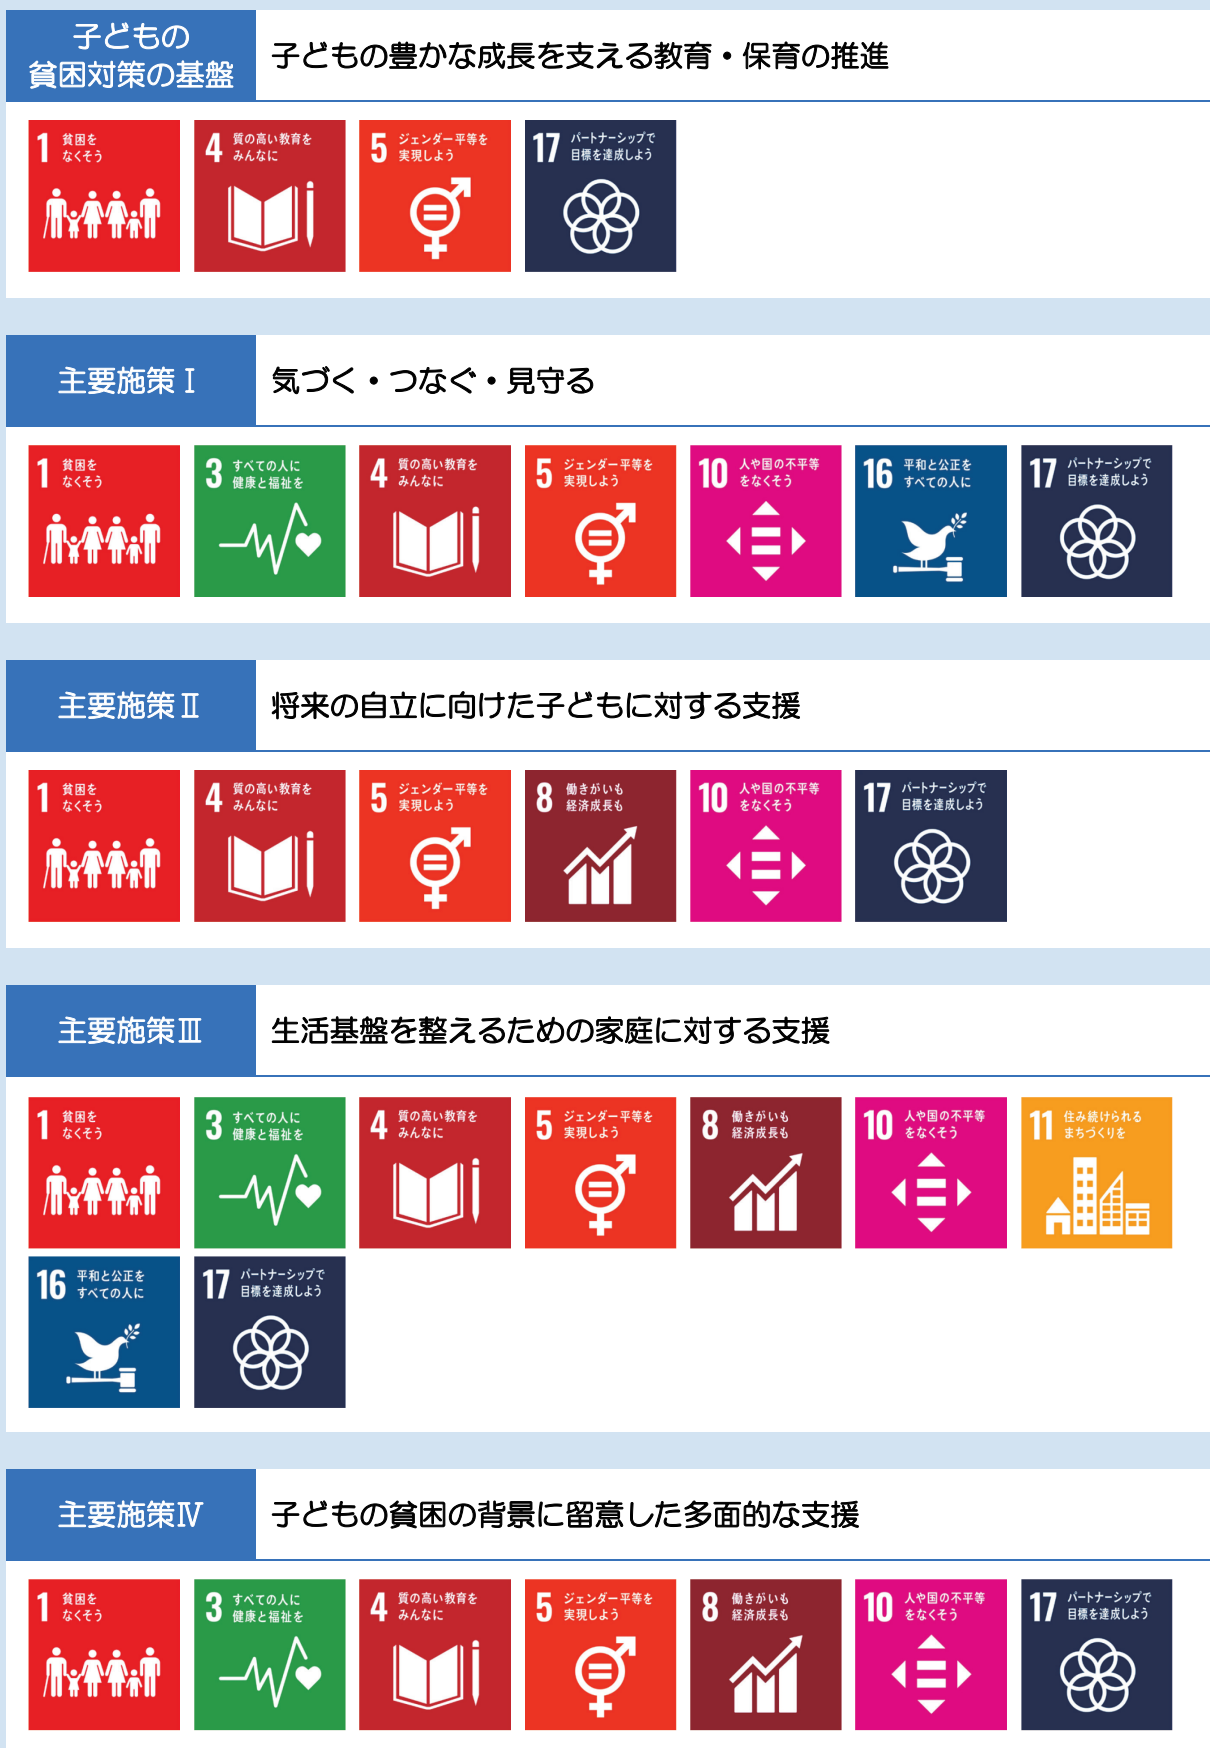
子どもの貧困対策の基盤

子どもの豊かな成長を支える教育・保育の推進

1 貧困をなくそう
4 質の高い教育をみんなに
5 ジェンダー平等を実現しよう
17 パートナーシップで目標を達成しよう

主要施策Ⅰ

気づく・つなぐ・見守る

1 貧困をなくそう
3 すべての人に健康と福祉を
4 質の高い教育をみんなに
5 ジェンダー平等を実現しよう
10 人や国の不平等をなくそう
16 平和と公正をすべての人に
17 パートナーシップで目標を達成しよう

主要施策Ⅱ

将来の自立に向けた子どもに対する支援

1 貧困をなくそう
4 質の高い教育をみんなに
5 ジェンダー平等を実現しよう
8 働きがいも経済成長も
10 人や国の不平等をなくそう
17 パートナーシップで目標を達成しよう

主要施策Ⅲ

生活基盤を整えるための家庭に対する支援

1 貧困をなくそう
3 すべての人に健康と福祉を
4 質の高い教育をみんなに
5 ジェンダー平等を実現しよう
8 働きがいも経済成長も
10 人や国の不平等をなくそう
11 住み続けられるまちづくりを
16 平和と公正をすべての人に
17 パートナーシップで目標を達成しよう

主要施策Ⅳ

子どもの貧困の背景に留意した多面的な支援

1 貧困をなくそう
3 すべての人に健康と福祉を
4 質の高い教育をみんなに
5 ジェンダー平等を実現しよう
8 働きがいも経済成長も
10 人や国の不平等をなくそう
17 パートナーシップで目標を達成しよう